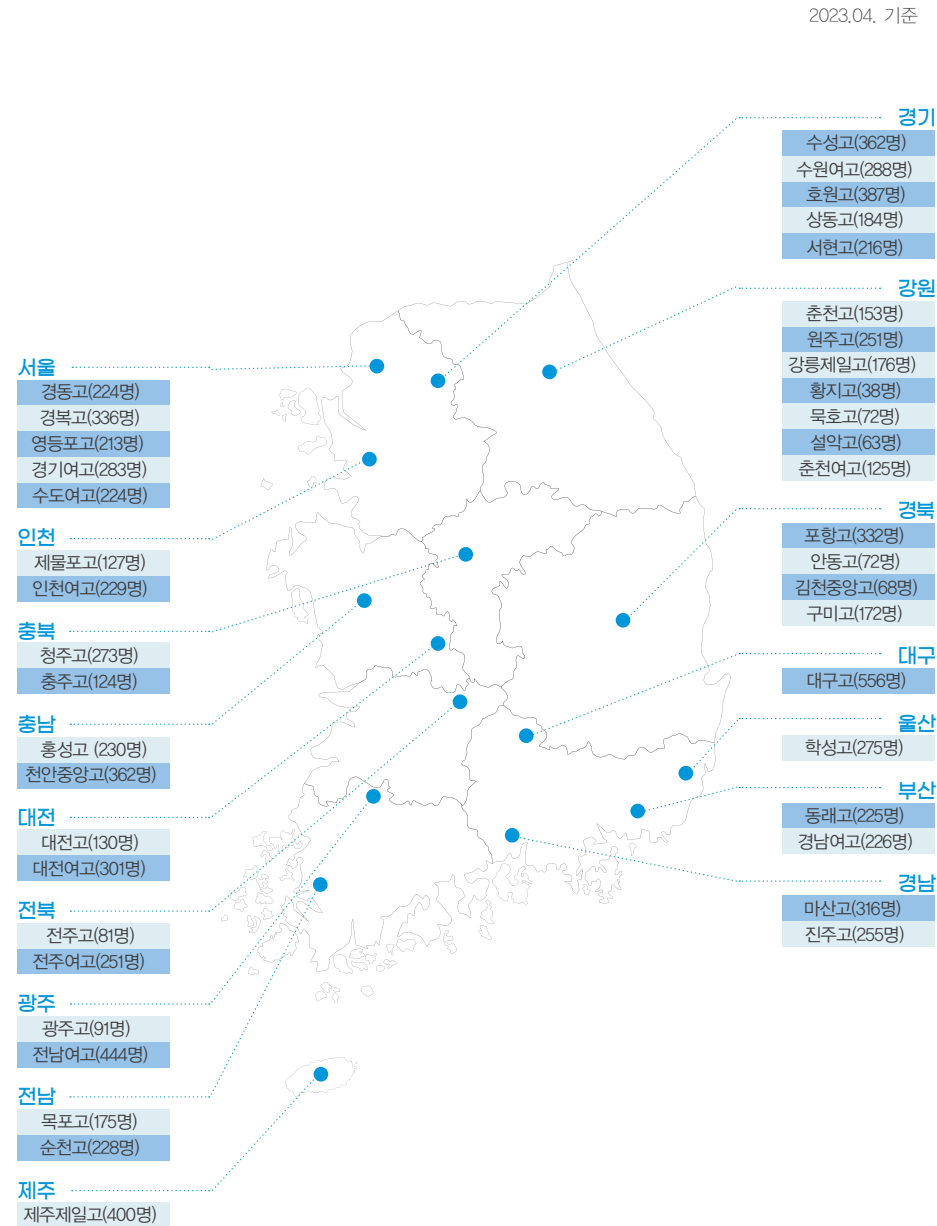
2023.04. 기준

서울
경동고(224명)
경복고(336명)
영등포고(213명)
경기여고(283명)
수도여고(224명)

인천
제물포고(127명)
인천여고(229명)

충북
청주고(273명)
충주고(124명)

충남
홍성고 (230명)
천안중앙고(362명)

대전
대전고(130명)
대전여고(301명)

전북
전주고(81명)
전주여고(251명)

광주
광주고(91명)
전남여고(444명)

전남
목포고(175명)
순천고(228명)

제주
제주제일고(400명)

경기
수성고(362명)
수원여고(288명)
호원고(387명)
상동고(184명)
서현고(216명)

강원
춘천고(153명)
원주고(251명)
강릉제일고(176명)
황지고(38명)
묵호고(72명)
설악고(63명)
춘천여고(125명)

경북
포항고(332명)
안동고(72명)
김천중앙고(68명)
구미고(172명)

대구
대구고(556명)

울산
학성고(275명)

부산
동래고(225명)
경남여고(226명)

경남
마산고(316명)
진주고(255명)